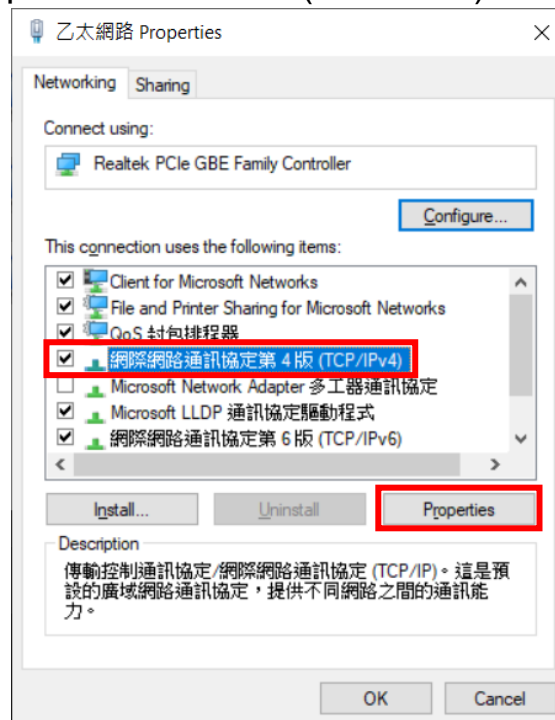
乙太網路 Properties

Networking Sharing

Connect using:

Realtek PCIe GBE Family Controller

Configure...

This connection uses the following items:

Client for Microsoft Networks
File and Printer Sharing for Microsoft Networks
QoS 封包排程器
網際網路通訊協定第 4 版 (TCP/IPv4)
Microsoft Network Adapter 多工器通訊協定
Microsoft LLDP 通訊協定驅動程式
網際網路通訊協定第 6 版 (TCP/IPv6)

Install... Uninstall Properties

Description

傳輸控制通訊協定/網際網路通訊協定 (TCP/IP)。這是預設的廣域網路通訊協定，提供不同網路之間的通訊能力。

OK Cancel